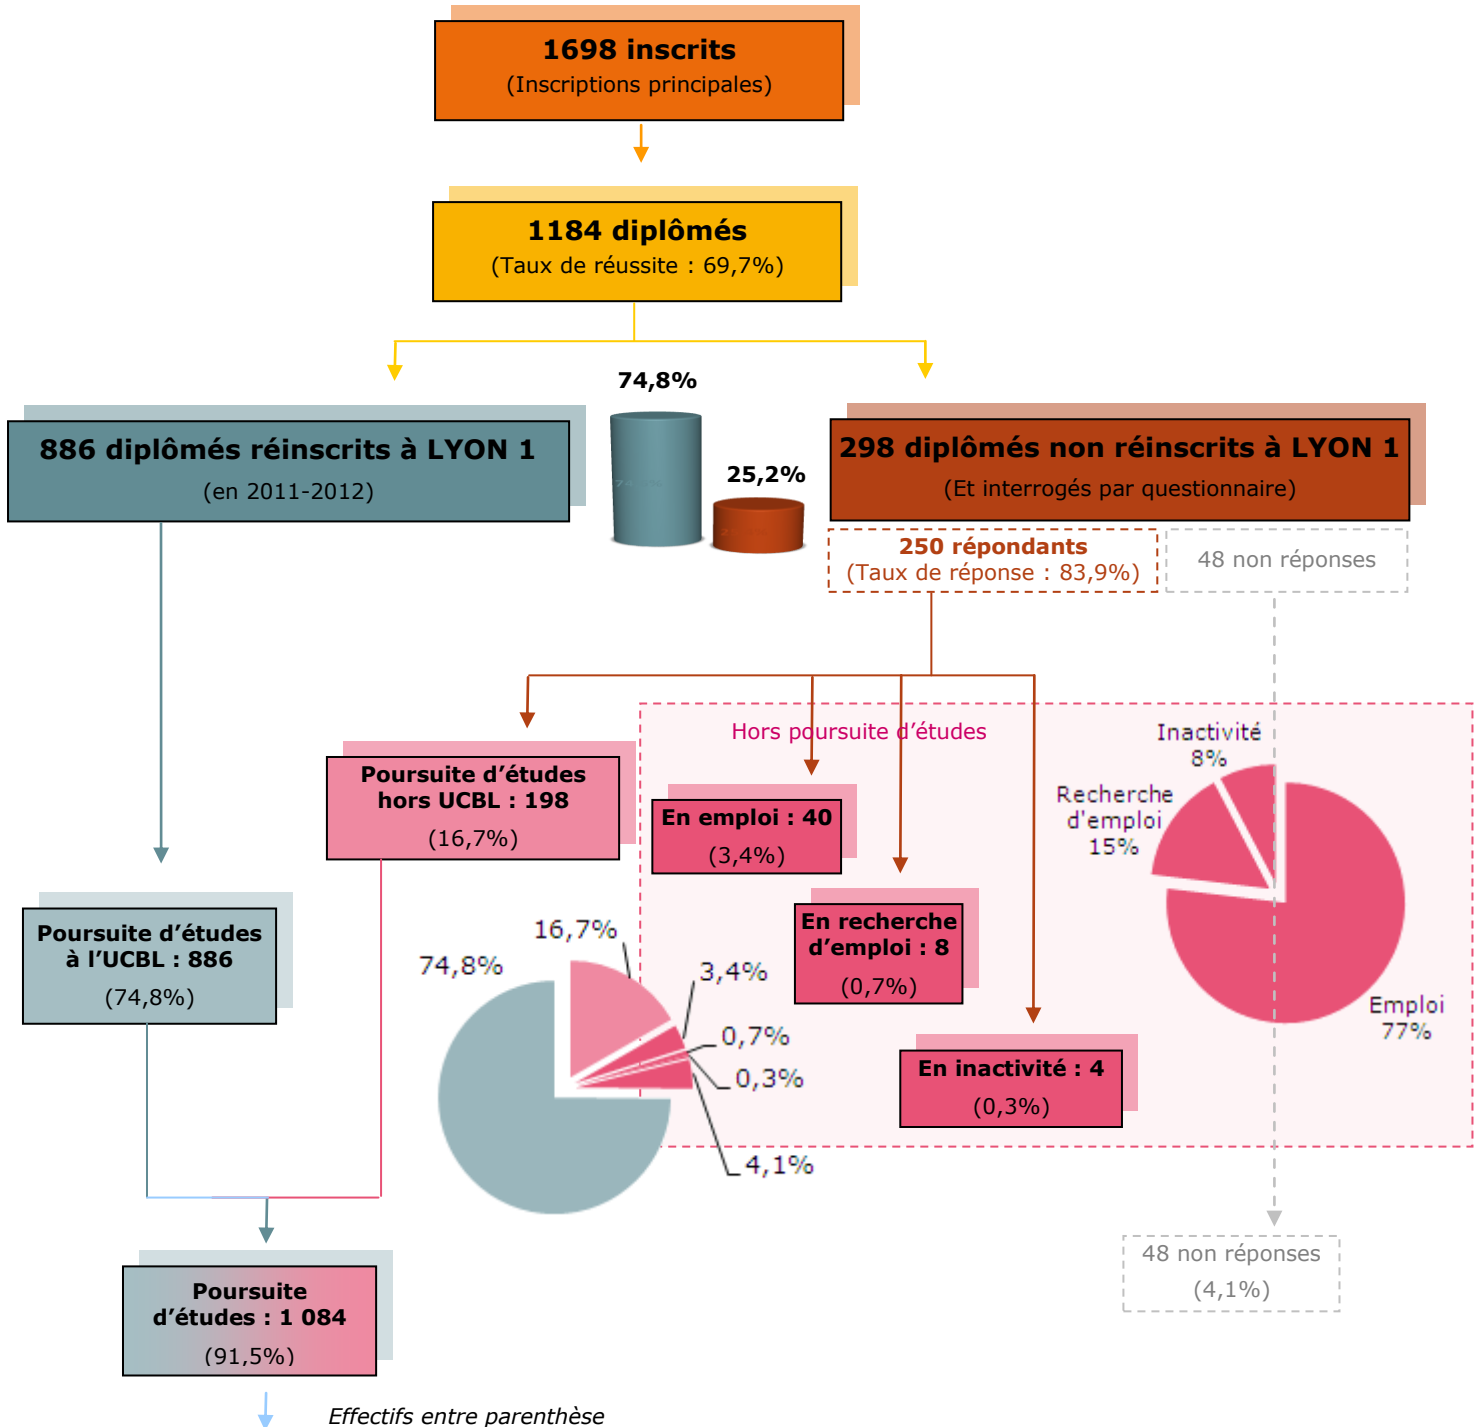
1698 inscrits
(Inscriptions principales)

1184 diplômés
(Taux de réussite : 69,7%)

74,8%

25,2%

886 diplômés réinscrits à LYON 1
(en 2011-2012)

298 diplômés non réinscrits à LYON 1
(Et interrogés par questionnaire)

250 répondants
(Taux de réponse : 83,9%)

48 non réponses

Hors poursuite d'études

Poursuite d'études hors UCBL : 198
(16,7%)

En emploi : 40
(3,4%)

En recherche d'emploi : 8
(0,7%)

En inactivité : 4
(0,3%)

Inactivité
8%

Recherche d'emploi
15%

Emploi
77%

Poursuite d'études à l'UCBL : 886
(74,8%)

16,7%
74,8%
3,4%
0,7%
0,3%
4,1%

48 non réponses
(4,1%)

Poursuite d'études : 1 084
(91,5%)

Effectifs entre parenthèse